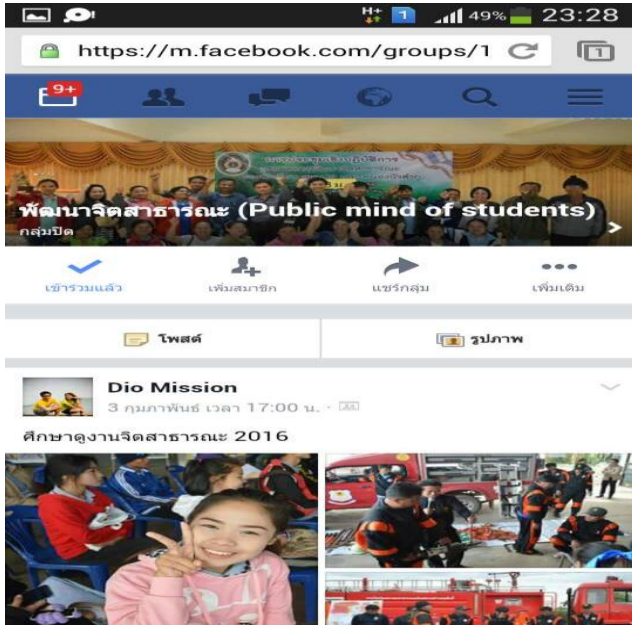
H+ 1 49% 23:28

https://m.facebook.com/groups/1

9+

พัฒนาจิตสาธารณะ (Public mind of students)
กลุ่มปิด

เข้าร่วมแล้ว
เพิ่มสมาชิก
แชร์กลุ่ม
เพิ่มเติม

โพสต์
รูปภาพ

Dio Mission
3 กุมภาพันธ์ เวลา 17:00 น. ·

ศึกษาดูงานจิตสาธารณะ 2016